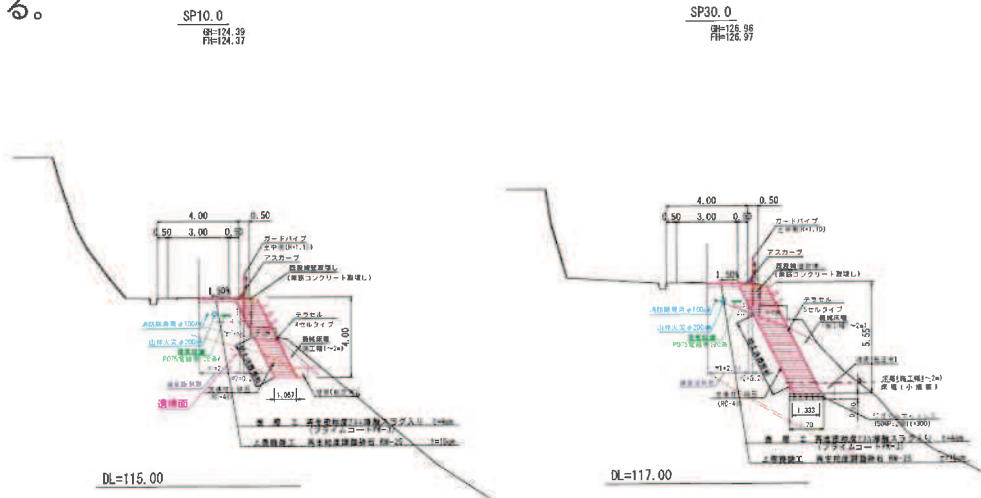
る。

SP10.0
GH=124.39
FH=124.37

4.00
0.50
0.50 3.00 0.50
ガードパイプ
土中用(H=1.10)
アスカーブ
既設補強撤去
(基礎コンクリート取壊し)
1.50%
テラセル
4セルタイプ
4.00
掘削床掘
(床工幅1~2m)
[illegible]
遺構面
1.067
舗 装 工 再生密粒度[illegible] t=4cm
(プライムコート PK-3)
上層路盤工 再生粒度調整砕石 RM-25 t=15cm

DL=115.00

SP30.0
GH=126.96
FH=126.97

4.00
0.50
0.50 3.00 0.50
ガードパイプ
土中用(H=1.10)
アスカーブ
既設補強撤去
(基礎コンクリート取壊し)
1.50%
テラセル
5セルタイプ
掘削床掘
5.55
~2m
定規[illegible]工幅1~2m
床 堀 (小 規 模)
1.333
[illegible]
舗 装 工 再生密粒度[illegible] t=4cm
(プライムコート PK-3)
上層路盤工 再生粒度調整砕石 RM-25 t=15cm

DL=117.00